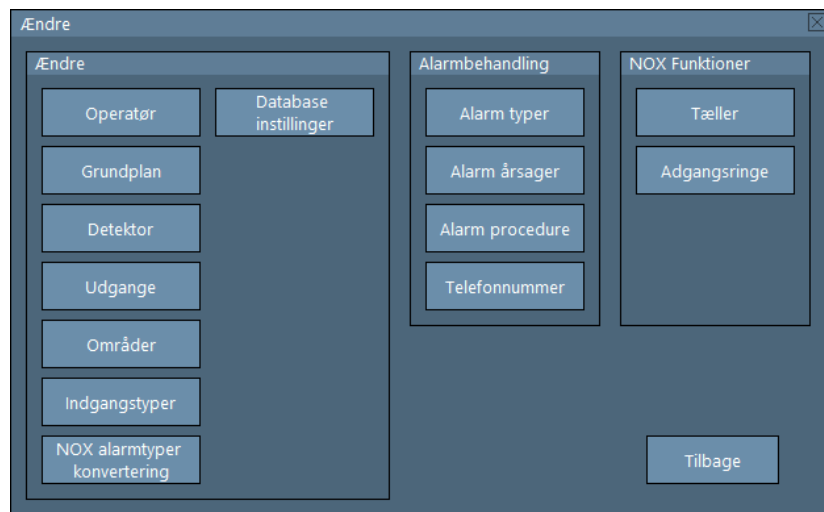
Ændre

Ændre

Operatør

Database instillinger

Grundplan

Detektor

Udgange

Områder

Indgangstyper

NOX alarmtyper konvertering

Alarmbehandling

Alarm typer

Alarm årsager

Alarm procedure

Telefonnummer

NOX Funktioner

Tæller

Adgangsringe

Tilbage